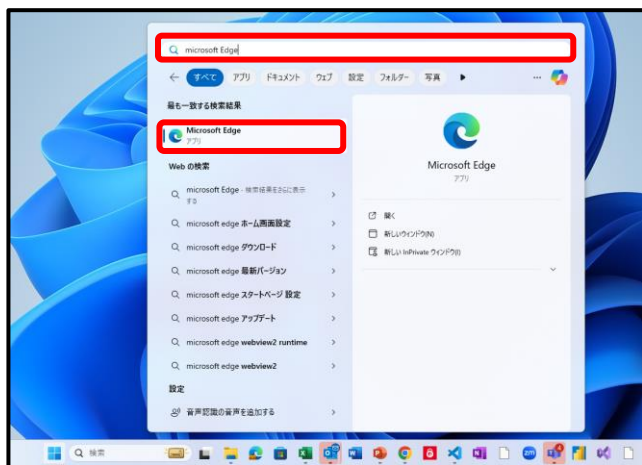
microsoft Edge

すべて アプリ ドキュメント ウェブ 設定 フォルダー 写真

最も一致する検索結果

Microsoft Edge
アプリ

Web の検索

microsoft Edge - 検索結果をさらに表示する

microsoft edge ホーム画面設定

microsoft edge ダウンロード

microsoft edge 最新バージョン

microsoft edge スタートページ 設定

microsoft edge アップデート

microsoft edge webview2 runtime

microsoft edge webview2

設定

音声認識の音声を追加する

Microsoft Edge
アプリ

開く

新しいウィンドウ(N)

新しい InPrivate ウィンドウ(I)

検索